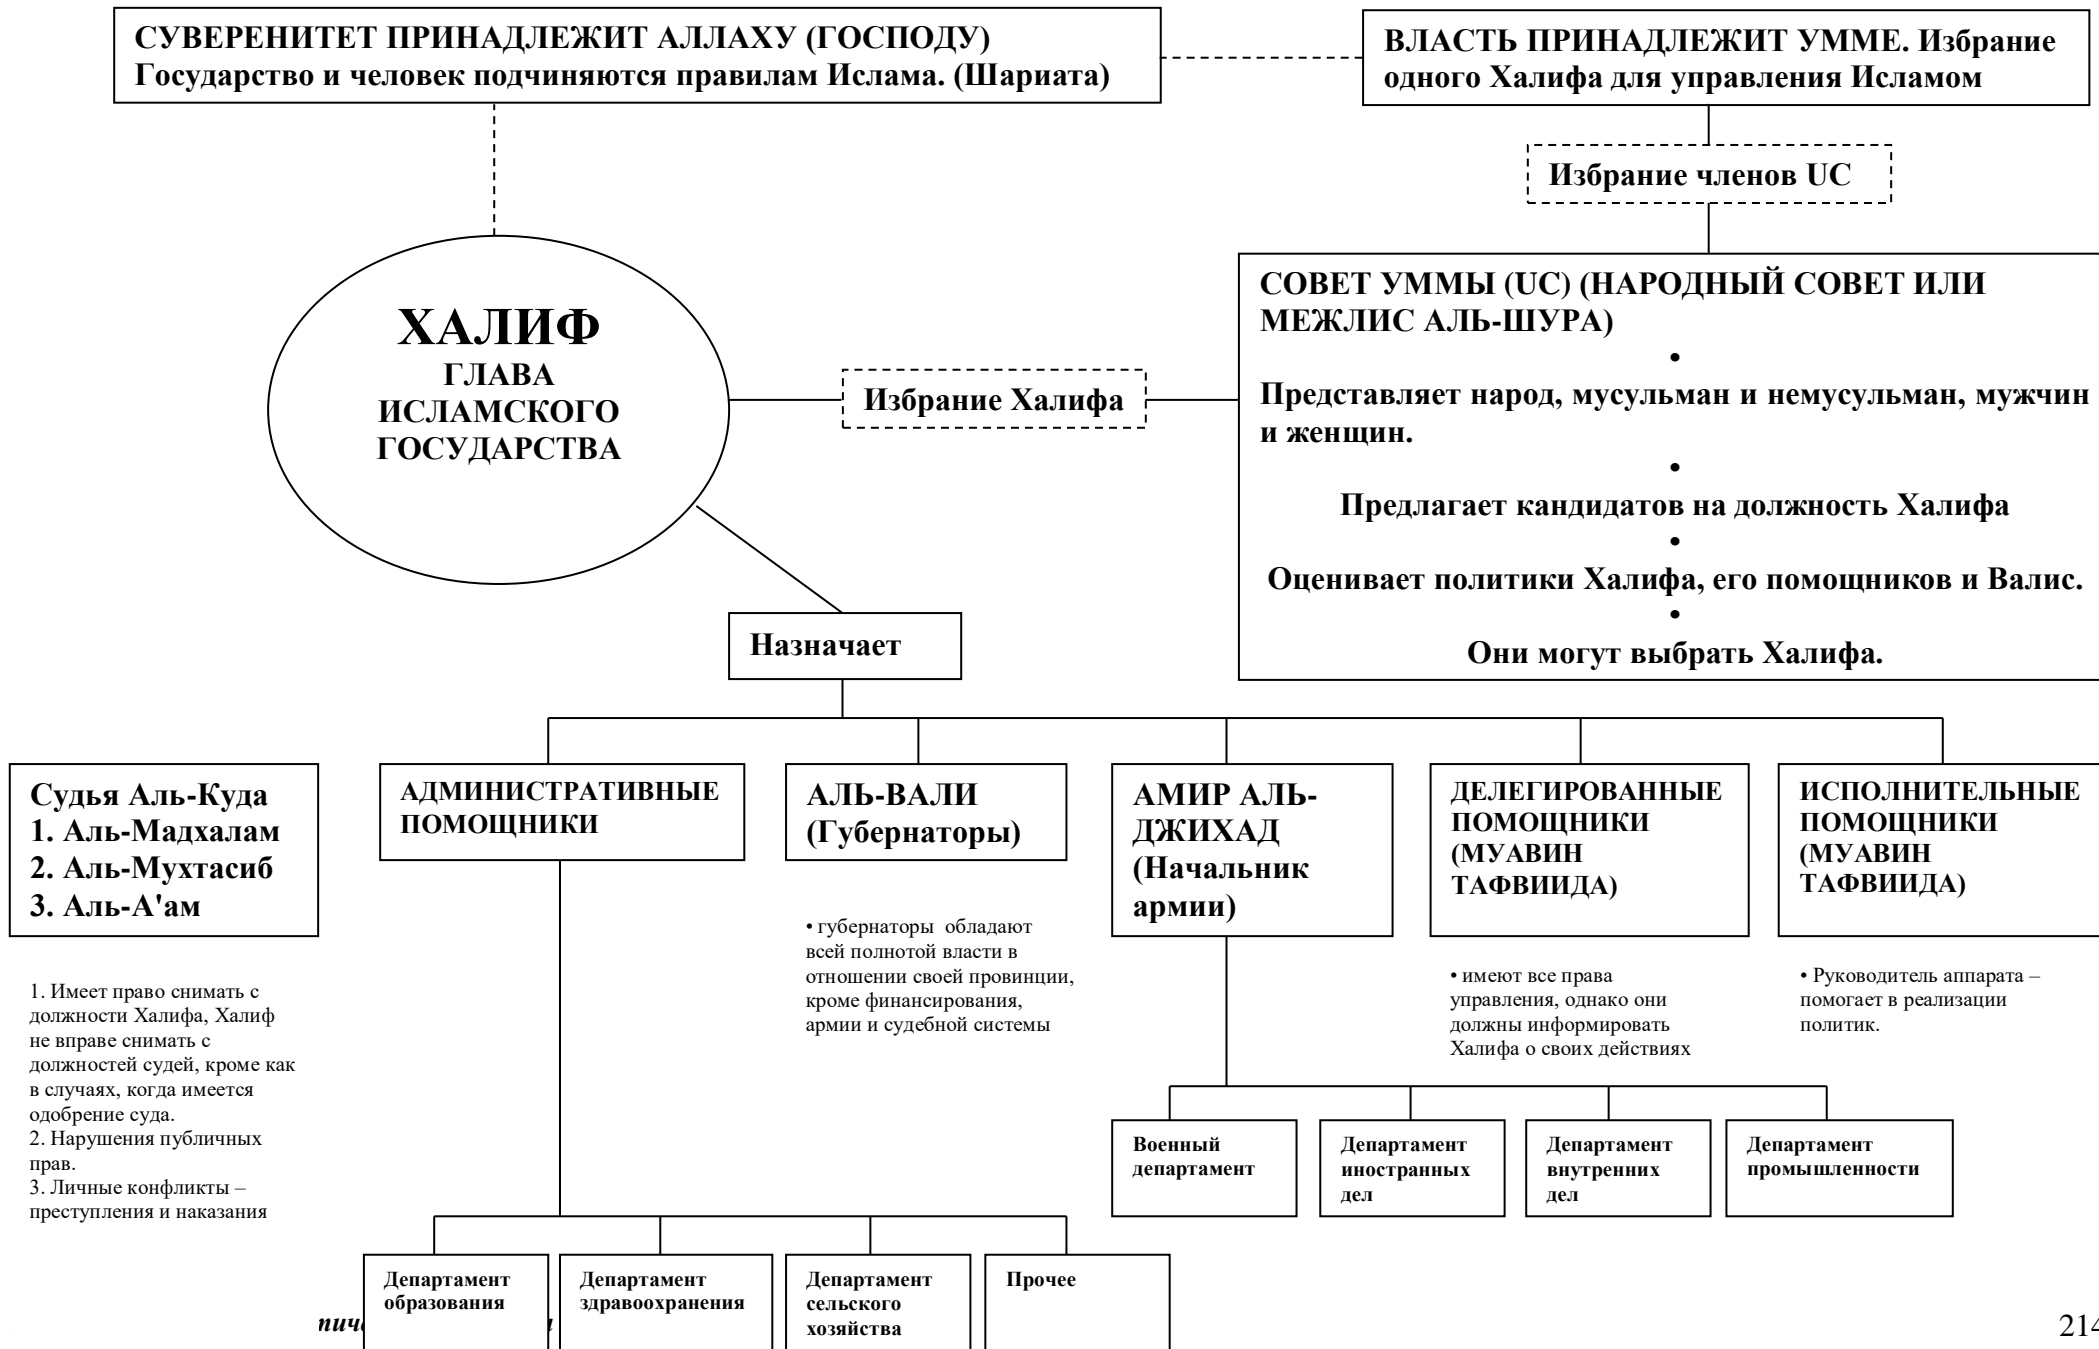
СУВЕРЕНИТЕТ ПРИНАДЛЕЖИТ АЛЛАХУ (ГОСПОДУ) Государство и человек подчиняются правилам Ислама. (Шариата)

ВЛАСТЬ ПРИНАДЛЕЖИТ УММЕ. Избрание одного Халифа для управления Исламом

Избрание членов UC

СОВЕТ УММЫ (UC) (НАРОДНЫЙ СОВЕТ ИЛИ МЕЖЛИС АЛЬ-ШУРА)
•
Представляет народ, мусульман и немусульман, мужчин и женщин.
•
Предлагает кандидатов на должность Халифа
•
Оценивает политики Халифа, его помощников и Валис.
•
Они могут выбрать Халифа.

ХАЛИФ
ГЛАВА ИСЛАМСКОГО ГОСУДАРСТВА

Избрание Халифа

Назначает

Судья Аль-Куда
1. Аль-Мадхалам
2. Аль-Мухтасиб
3. Аль-А'ам

1. Имеет право снимать с должности Халифа, Халиф не вправе снимать с должностей судей, кроме как в случаях, когда имеется одобрение суда.
2. Нарушения публичных прав.
3. Личные конфликты – преступления и наказания

АДМИНИСТРАТИВНЫЕ ПОМОЩНИКИ

АЛЬ-ВАЛИ (Губернаторы)

• губернаторы обладают всей полнотой власти в отношении своей провинции, кроме финансирования, армии и судебной системы

АМИР АЛЬ-ДЖИХАД (Начальник армии)

ДЕЛЕГИРОВАННЫЕ ПОМОЩНИКИ (МУАВИН ТАФВИИДА)

• имеют все права управления, однако они должны информировать Халифа о своих действиях

ИСПОЛНИТЕЛЬНЫЕ ПОМОЩНИКИ (МУАВИН ТАФВИИДА)

• Руководитель аппарата – помогает в реализации политик.

Военный департамент

Департамент иностранных дел

Департамент внутренних дел

Департамент промышленности

Департамент образования

Департамент здравоохранения

Департамент сельского хозяйства

Прочее

пич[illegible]

214